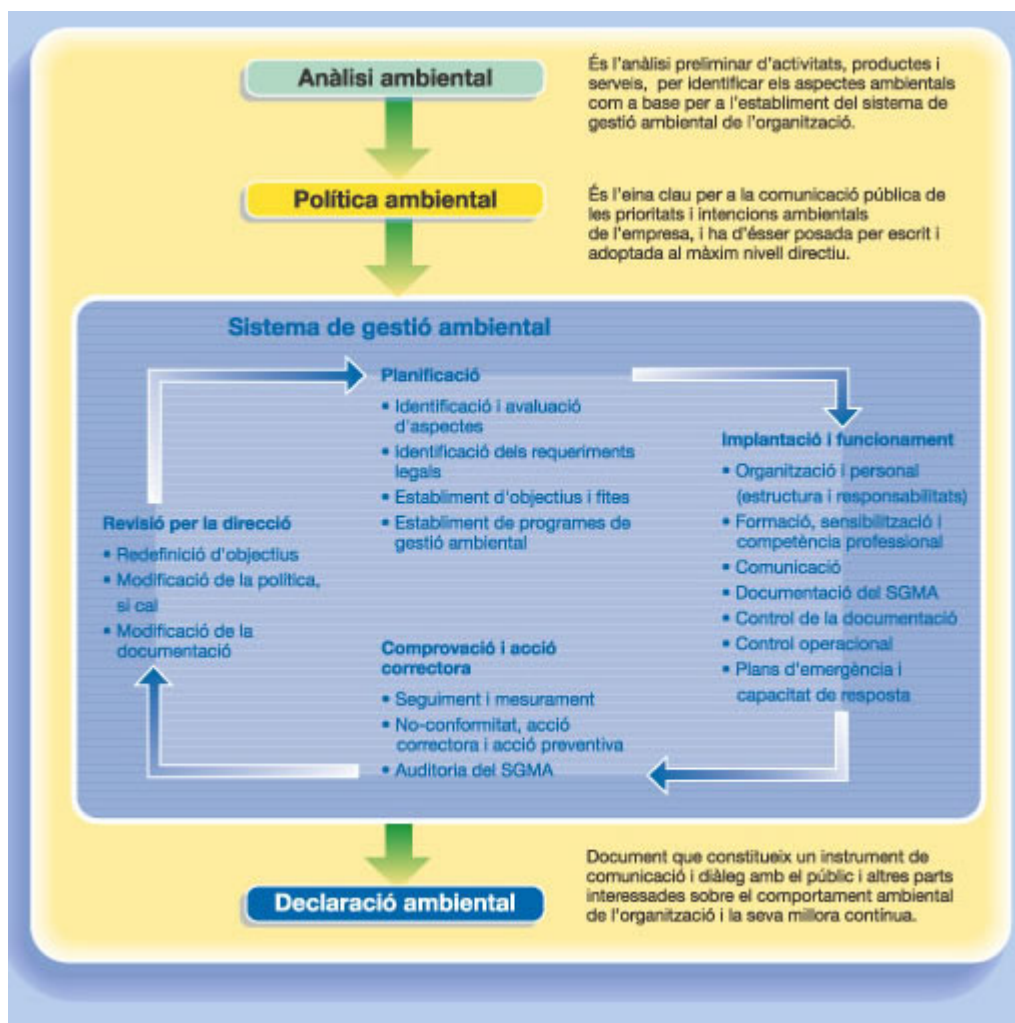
Anàlisi ambiental

És l'anàlisi preliminar d'activitats, productes i serveis, per identificar els aspectes ambientals com a base per a l'establiment del sistema de gestió ambiental de l'organització.

Política ambiental

És l'eina clau per a la comunicació pública de les prioritats i intencions ambientals de l'empresa, i ha d'ésser posada per escrit i adoptada al màxim nivell directiu.

Sistema de gestió ambiental

Planificació
• Identificació i avaluació d'aspectes
• Identificació dels requeriments legals
• Establiment d'objectius i fites
• Establiment de programes de gestió ambiental

Implantació i funcionament
• Organització i personal (estructura i responsabilitats)
• Formació, sensibilització i competència professional
• Comunicació
• Documentació del SGMA
• Control de la documentació
• Control operacional
• Plans d'emergència i capacitat de resposta

Comprovació i acció correctora
• Seguiment i mesurament
• No-conformitat, acció correctora i acció preventiva
• Auditoria del SGMA

Revisió per la direcció
• Redefinició d'objectius
• Modificació de la política, si cal
• Modificació de la documentació

Declaració ambiental

Document que constitueix un instrument de comunicació i diàleg amb el públic i altres parts interessades sobre el comportament ambiental de l'organització i la seva millora contínua.